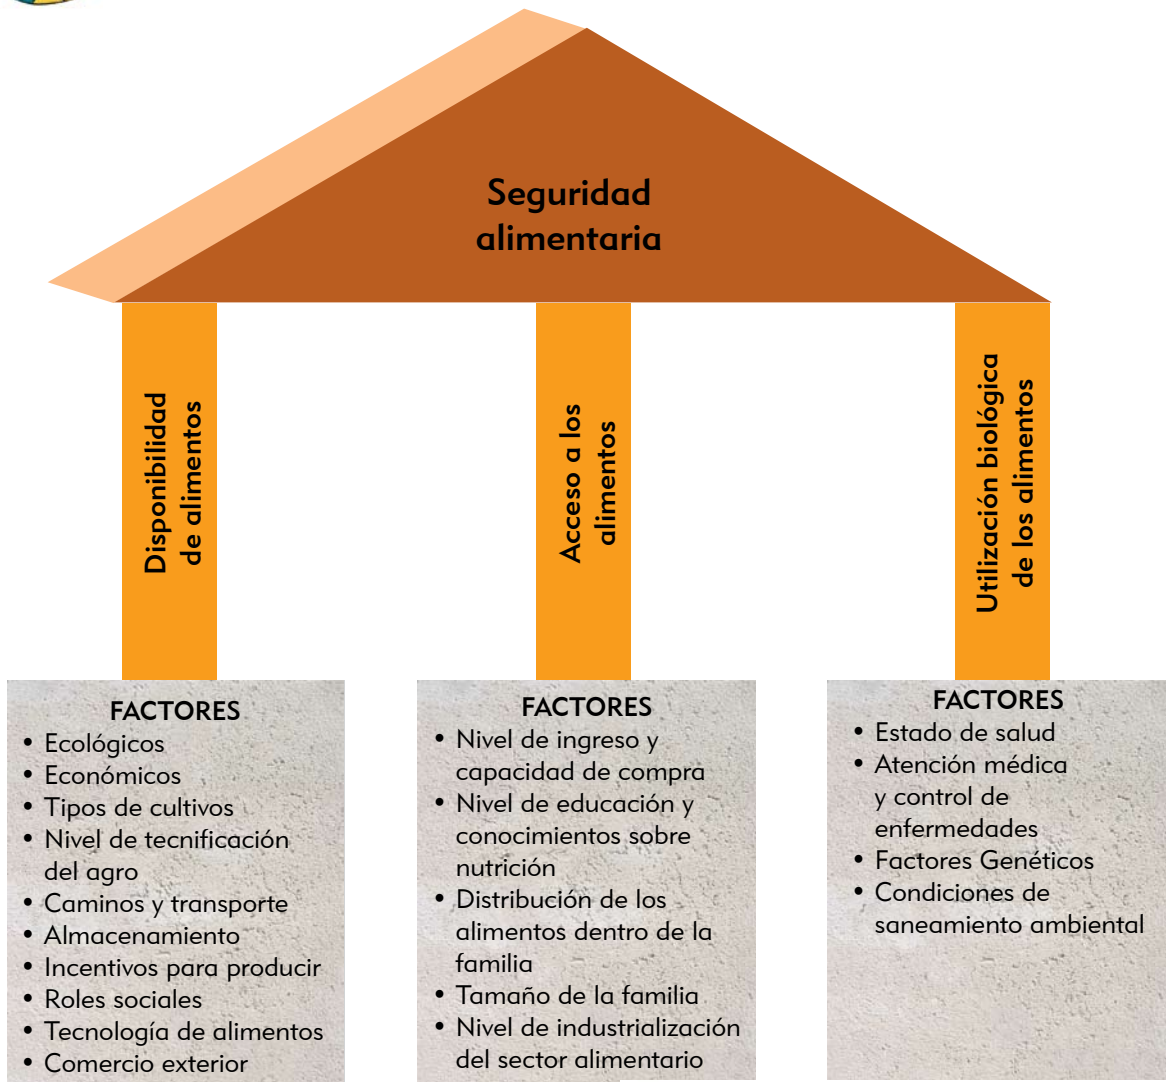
Seguridad alimentaria

Disponibilidad de alimentos

Acceso a los alimentos

Utilización biológica de los alimentos

FACTORES
• Ecológicos
• Económicos
• Tipos de cultivos
• Nivel de tecnificación del agro
• Caminos y transporte
• Almacenamiento
• Incentivos para producir
• Roles sociales
• Tecnología de alimentos
• Comercio exterior

FACTORES
• Nivel de ingreso y capacidad de compra
• Nivel de educación y conocimientos sobre nutrición
• Distribución de los alimentos dentro de la familia
• Tamaño de la familia
• Nivel de industrialización del sector alimentario

FACTORES
• Estado de salud
• Atención médica y control de enfermedades
• Factores Genéticos
• Condiciones de saneamiento ambiental